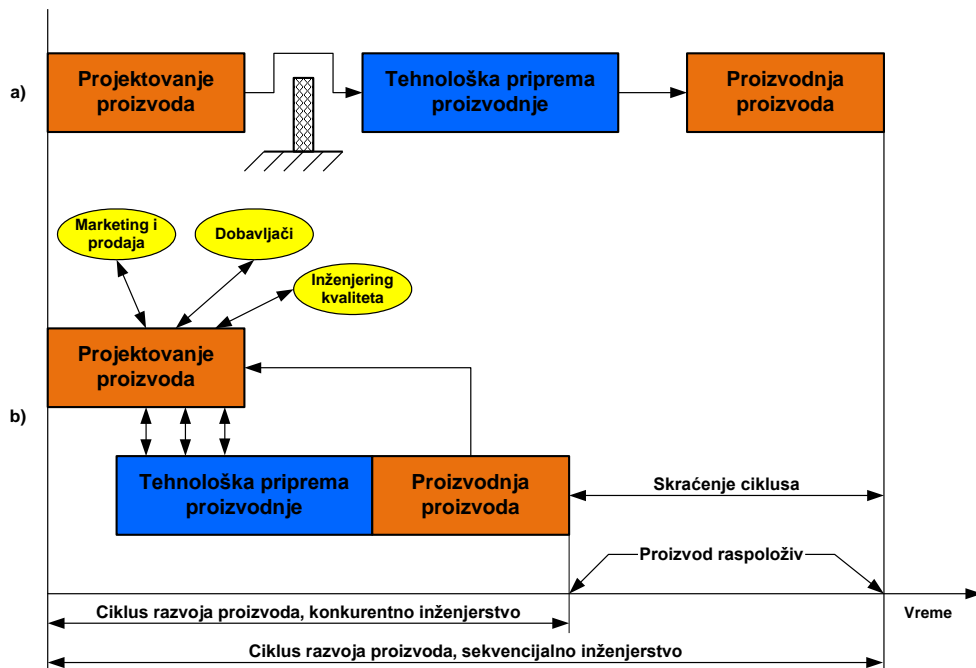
a)

Projektovanje proizvoda

Tehnološka priprema proizvodnje

Proizvodnja proizvoda

Marketing i prodaja

Dobavljači

Inženjering kvaliteta

b)

Projektovanje proizvoda

Tehnološka priprema proizvodnje

Proizvodnja proizvoda

Skraćenje ciklusa

Proizvod raspoloživ

Ciklus razvoja proizvoda, konkurentno inženjerstvo

Vreme

Ciklus razvoja proizvoda, sekvencijalno inženjerstvo